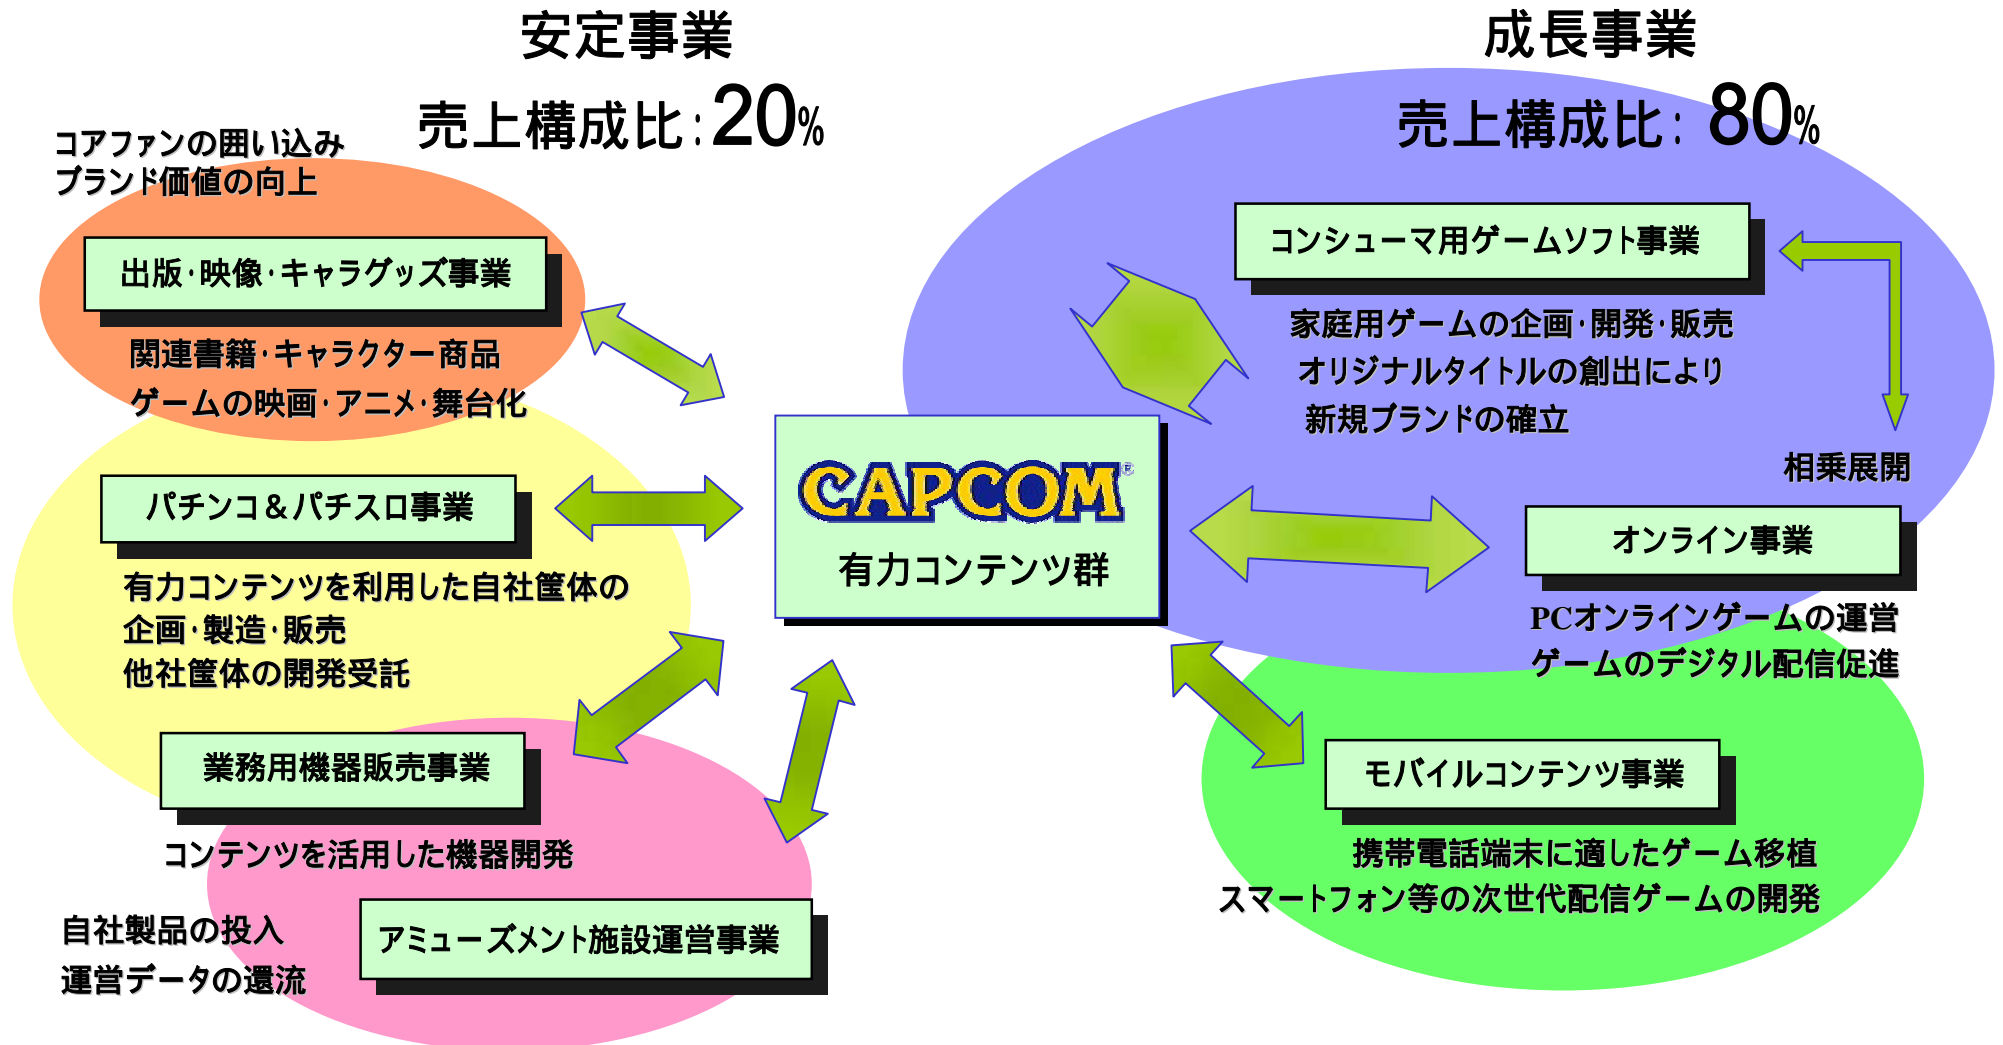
安定事業

売上構成比：20%

成長事業

売上構成比：80%

コアファンの囲い込み
ブランド価値の向上

出版･映像･キャラグッズ事業

関連書籍･キャラクター商品
ゲームの映画･アニメ･舞台化

パチンコ＆パチスロ事業

有力コンテンツを利用した自社筐体の
企画･製造･販売
他社筐体の開発受託

業務用機器販売事業

コンテンツを活用した機器開発

自社製品の投入
運営データの還流

アミューズメント施設運営事業

CAPCOM®

有力コンテンツ群

コンシューマ用ゲームソフト事業

家庭用ゲームの企画･開発･販売
オリジナルタイトルの創出により
新規ブランドの確立

相乗展開

オンライン事業

PCオンラインゲームの運営
ゲームのデジタル配信促進

モバイルコンテンツ事業

携帯電話端末に適したゲーム移植
スマートフォン等の次世代配信ゲームの開発